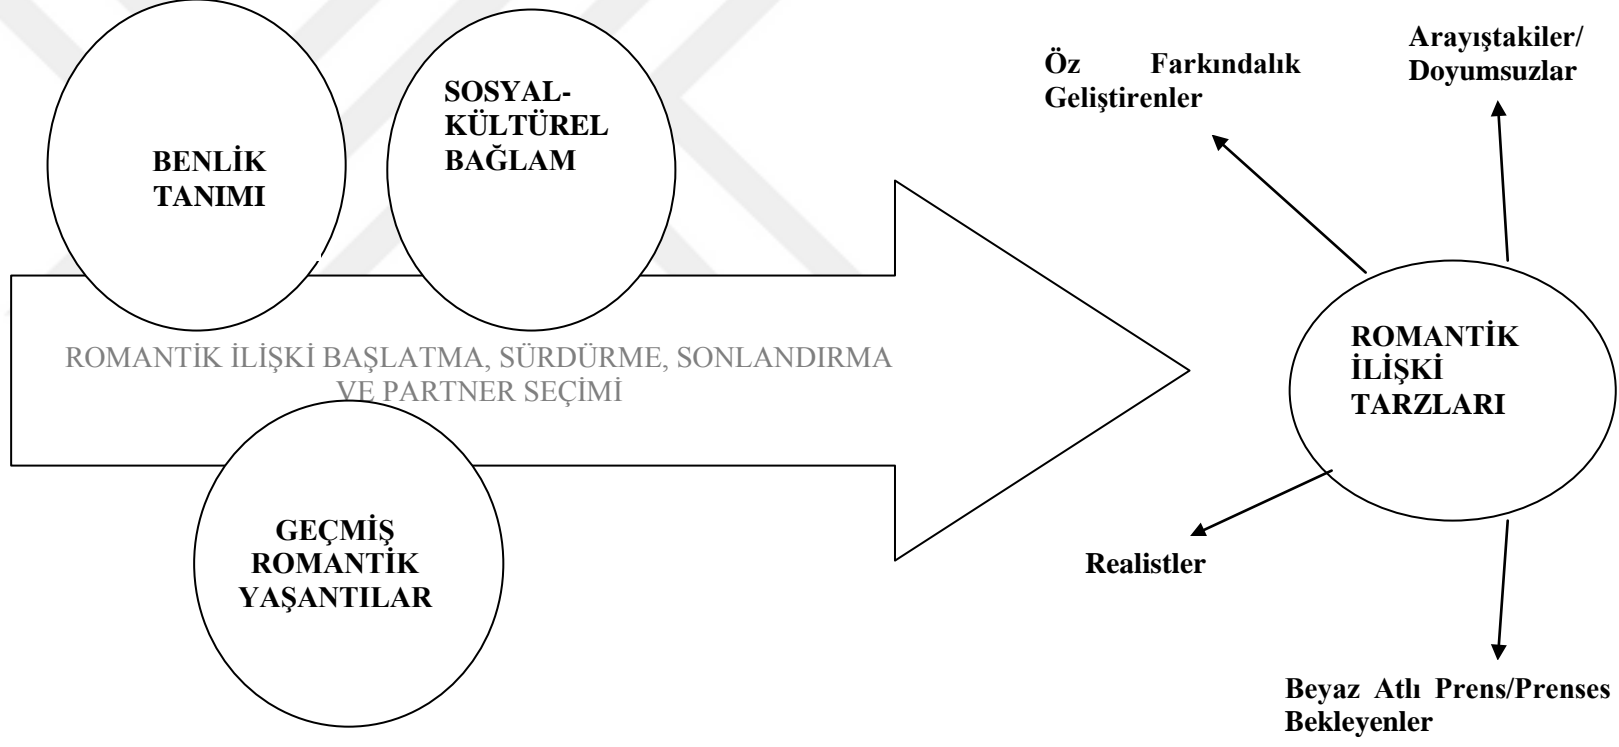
BENLİK TANIMI

SOSYAL-KÜLTÜREL BAĞLAM

ROMANTİK İLİŞKİ BAŞLATMA, SÜRDÜRME, SONLANDIRMA VE PARTNER SEÇİMİ

GEÇMİŞ ROMANTİK YAŞANTILAR

Öz Farkındalık Geliştirenler

Arayıştakiler/ Doyumsuzlar

ROMANTİK İLİŞKİ TARZLARI

Realistler

Beyaz Atlı Prens/Prenses Bekleyenler